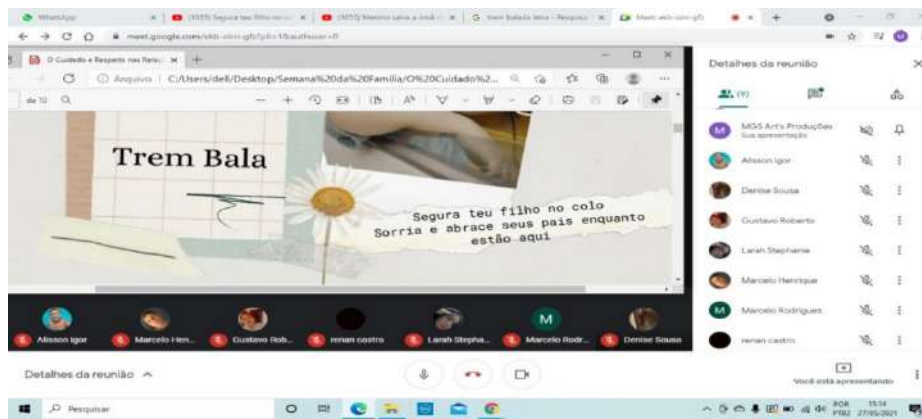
WhatsApp | (1035) Segura teu filho no colo | (1035) Menino sana a irmã | trem bala letra - Pesquisa | Meet - wkb-sim-gfz

meet.google.com/wkb-sim-gfz?pli=1&authuser=0

O Cuidado e Respeito nas Relaç

Arquivo | C:/Users/dell/Desktop/Semana%20da%20Familia/O%20Cuidado%2...

de 10

Trem Bala

Segura teu filho no colo
Sorria e abrace seus pais enquanto estão aqui

Alisson Igor | Marcelo Hen... | Gustavo Rob... | renan castro | Larah Stepha... | Marcelo Rodr... | Denise Sousa

M

Detalhes da reunião

(9)

MGS Art's Produções
Sua apresentação

Alisson Igor

Denise Sousa

Gustavo Roberto

Larah Stephanie

Marcelo Henrique

Marcelo Rodrigues

renan castro

Detalhes da reunião ^

Você está apresentando

Pesquisar

POR PTB2 15:14 27/05/2021